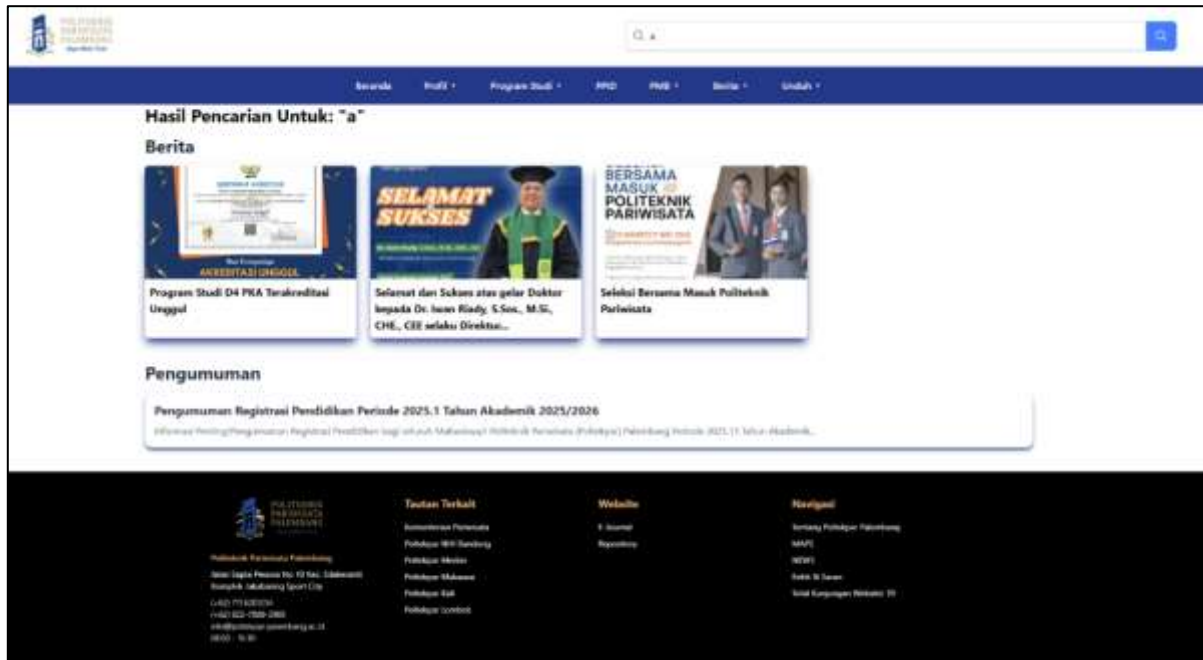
POLITEKNIK PARIWISATA PALEMBANG

Q a

Beranda Profil PROGRAM STUDI PPID PMB Berita Unduh

Hasil Pencarian Untuk: "a"

Berita

AKREDITASI UNGGUL

Program Studi D4 PKA Terakreditasi Unggul

SELAMAT SUKSES

Selamat dan Sukses atas gelar Doktor kepada Dr. Iwan Riady, S.Sos., M.Si, CHE., CEE selaku Direktur...

BERSAMA MASUK POLITEKNIK PARIWISATA

Seleksi Bersama Masuk Politeknik Pariwisata

Pengumuman

Pengumuman Registrasi Pendidikan Periode 2025.1 Tahun Akademik 2025/2026

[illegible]

POLITEKNIK PARIWISATA PALEMBANG

Politeknik Pariwisata Palembang

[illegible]

Tautan Terkait

Kementerian Pariwisata
Poltekpar NHI Bandung
Poltekpar Medan
Poltekpar Makassar
Poltekpar Bali
Poltekpar Lombok

Website

E-Journal
Repository

Navigasi

Tentang Poltekpar Palembang
MAPS
NEWS
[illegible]
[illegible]